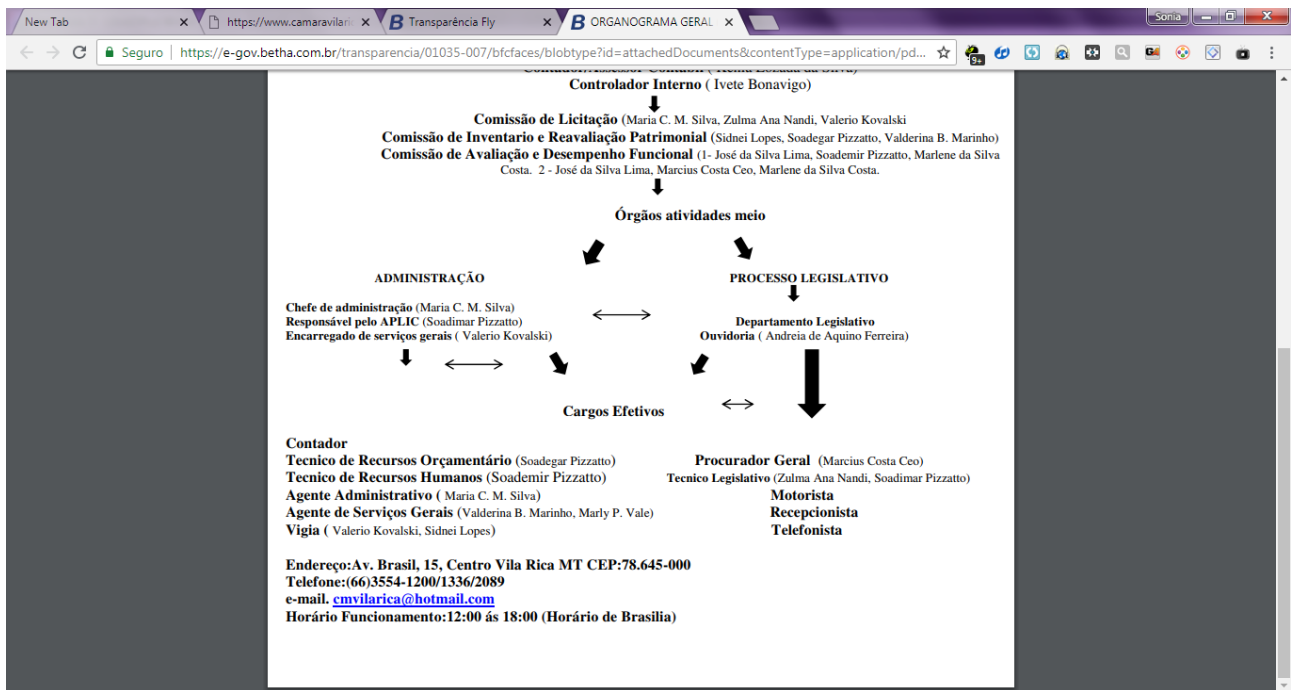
New Tab
https://www.camaravilari
Transparência Fly
ORGANOGRAMA GERAL
Sonia
Seguro | https://e-gov.betha.com.br/transparencia/01035-007/bfcfaces/blobtype?id=attachedDocuments&contentType=application/pd...

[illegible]
Controlador Interno ( Ivete Bonavigo)

Comissão de Licitação (Maria C. M. Silva, Zulma Ana Nandi, Valerio Kovalski
Comissão de Inventario e Reavaliação Patrimonial (Sidnei Lopes, Soadegar Pizzatto, Valderina B. Marinho)
Comissão de Avaliação e Desempenho Funcional (1- José da Silva Lima, Soademir Pizzatto, Marlene da Silva Costa. 2 - José da Silva Lima, Marcius Costa Ceo, Marlene da Silva Costa.

Órgãos atividades meio

ADMINISTRAÇÃO

PROCESSO LEGISLATIVO

Chefe de administração (Maria C. M. Silva)
Responsável pelo APLIC (Soadimar Pizzatto)
Encarregado de serviços gerais ( Valerio Kovalski)

Departamento Legislativo
Ouvidoria ( Andreia de Aquino Ferreira)

Cargos Efetivos

Contador
Tecnico de Recursos Orçamentário (Soadegar Pizzatto)
Tecnico de Recursos Humanos (Soademir Pizzatto)
Agente Administrativo ( Maria C. M. Silva)
Agente de Serviços Gerais (Valderina B. Marinho, Marly P. Vale)
Vigia ( Valerio Kovalski, Sidnei Lopes)

Procurador Geral (Marcius Costa Ceo)
Tecnico Legislativo (Zulma Ana Nandi, Soadimar Pizzatto)
Motorista
Recepcionista
Telefonista

Endereço:Av. Brasil, 15, Centro Vila Rica MT CEP:78.645-000
Telefone:(66)3554-1200/1336/2089
e-mail. cmvilarica@hotmail.com
Horário Funcionamento:12:00 ás 18:00 (Horário de Brasilia)